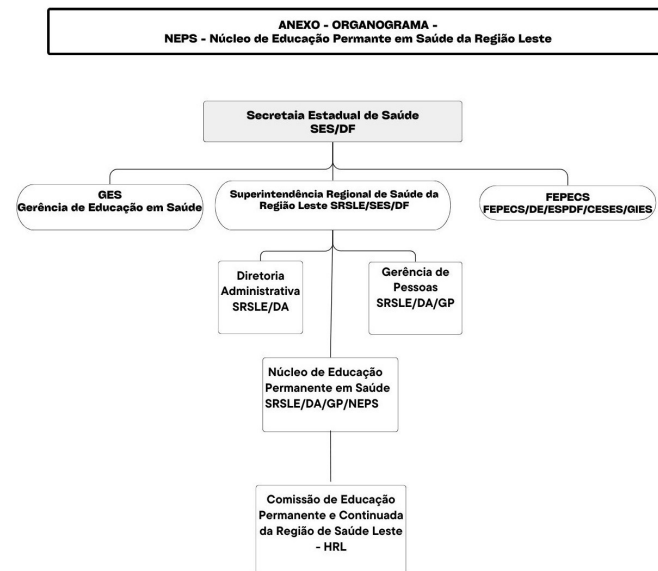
ANEXO - ORGANOGRAMA -
NEPS - Núcleo de Educação Permante em Saúde da Região Leste

Secretaia Estadual de Saúde
SES/DF

GES
Gerência de Educação em Saúde

Superintendência Regional de Saúde da Região Leste SRSLE/SES/DF

FEPECS
FEPECS/DE/ESPDF/CESES/GIES

Diretoria Administrativa
SRSLE/DA

Gerência de Pessoas
SRSLE/DA/GP

Núcleo de Educação Permanente em Saúde
SRSLE/DA/GP/NEPS

Comissão de Educação Permanente e Continuada da Região de Saúde Leste - HRL